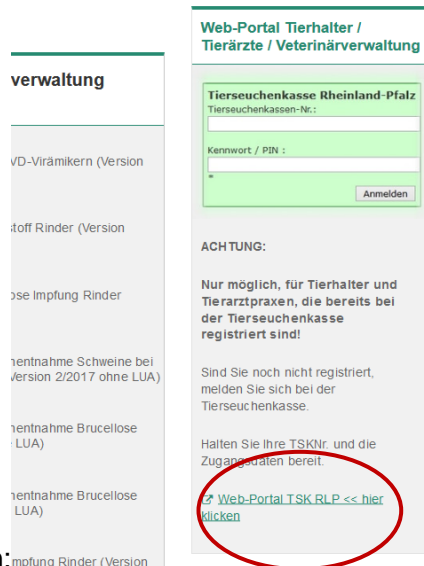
verwaltung

VD-Virämikern (Version

stoff Rinder (Version

ose Impfung Rinder

hentnahme Schweine bei Version 2/2017 ohne LUA)

hentnahme Brucellose LUA)

hentnahme Brucellose LUA)

mpfung Rinder (Version

Web-Portal Tierhalter / Tierärzte / Veterinärverwaltung

Tierseuchenkasse Rheinland-Pfalz
Tierseuchenkassen-Nr.:

Kennwort / PIN :

*

Anmelden

ACHTUNG:

Nur möglich, für Tierhalter und Tierarztpraxen, die bereits bei der Tierseuchenkasse registriert sind!

Sind Sie noch nicht registriert, melden Sie sich bei der Tierseuchenkasse.

Halten Sie Ihre TSKNr. und die Zugangsdaten bereit.

Web-Portal TSK RLP << hier klicken